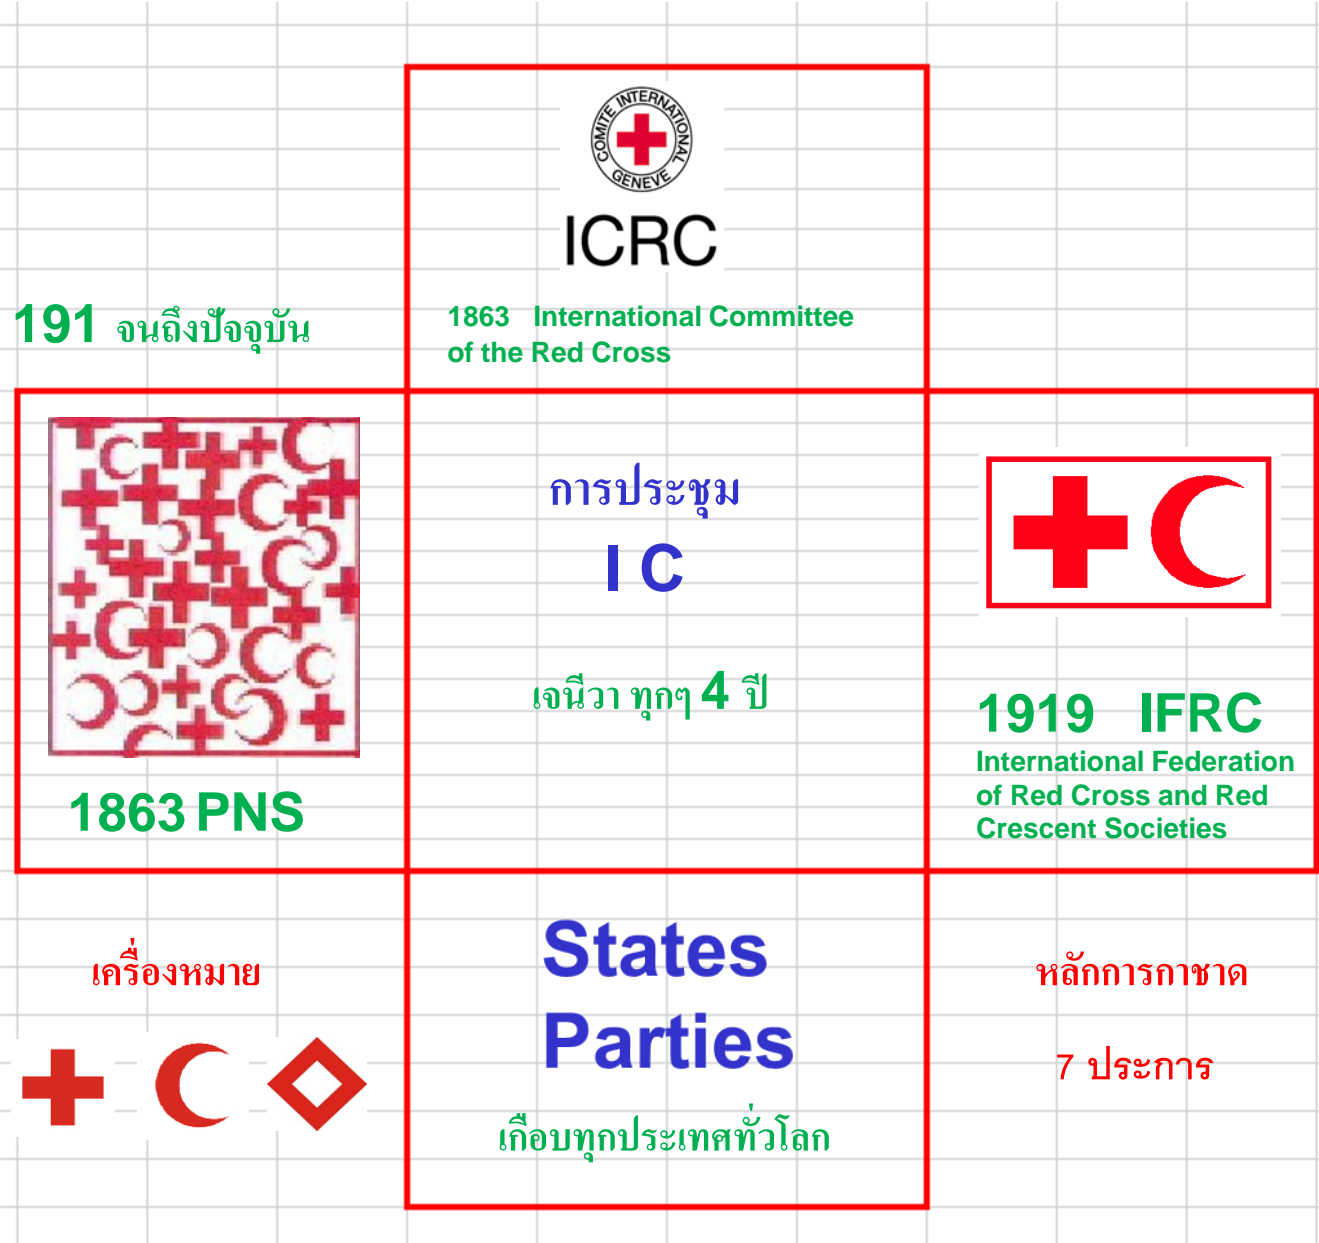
COMITE INTERNATIONAL GENEVE

ICRC

191 จนถึงปัจจุบัน

1863 International Committee of the Red Cross

1863 PNS

การประชุม

I C

เจนีวา ทุกๆ 4 ปี

1919 IFRC

International Federation of Red Cross and Red Crescent Societies

เครื่องหมาย

States Parties

เกือบทุกประเทศทั่วโลก

หลักการกาชาด

7 ประการ